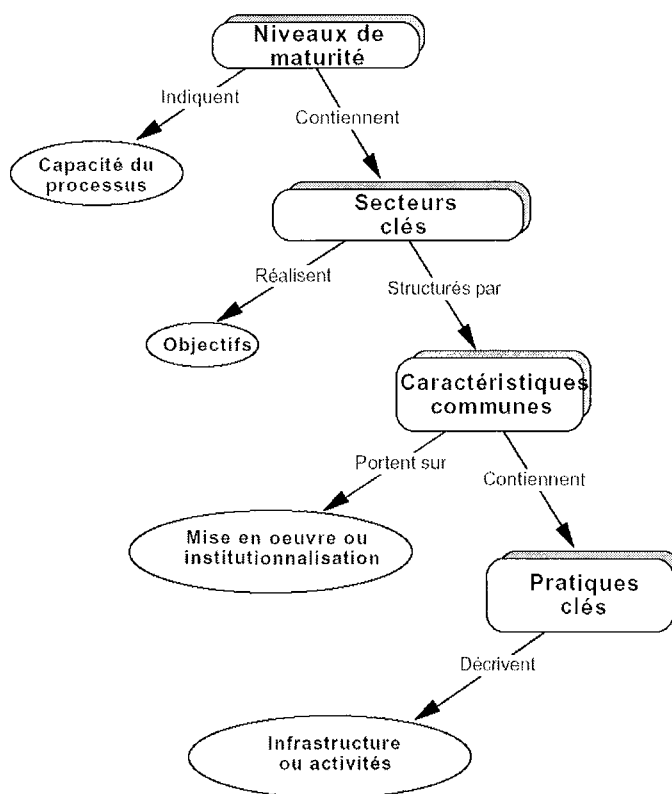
Niveaux de maturité

Indiquent

Contiennent

Capacité du processus

Secteurs clés

Réalisent

Structurés par

Objectifs

Caractéristiques communes

Portent sur

Contiennent

Mise en oeuvre ou institutionnalisation

Pratiques clés

Décrivent

Infrastructure ou activités